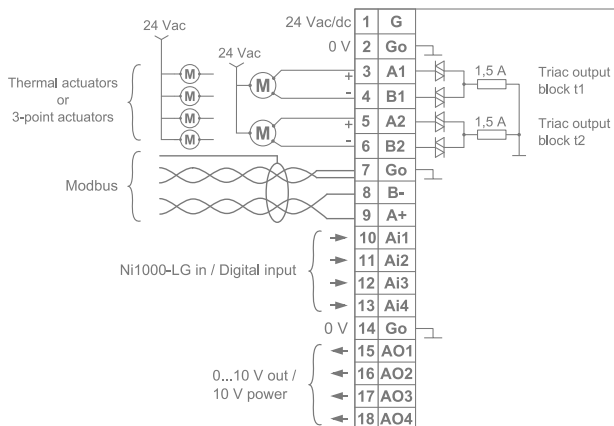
24 Vac
24 Vac/dc
1
G
0 V
2
Go
24 Vac
Thermal actuators
or
3-point actuators
M
M
M
M
M
+
3
A1
-
4
B1
1,5 A
Triac output
block t1
M
+
5
A2
-
6
B2
1,5 A
Triac output
block t2
Modbus
7
Go
8
B-
9
A+
10
Ai1
Ni1000-LG in / Digital input
11
Ai2
12
Ai3
13
Ai4
0 V
14
Go
15
AO1
0...10 V out /
10 V power
16
AO2
17
AO3
18
AO4